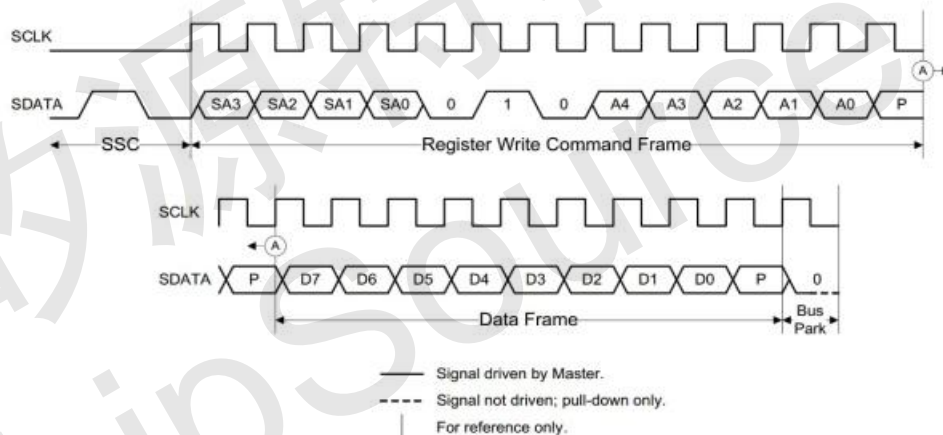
SCLK

SDATA SA3 SA2 SA1 SA0 0 1 0 A4 A3 A2 A1 A0 P

A

SSC

Register Write Command Frame

SCLK

A

SDATA P D7 D6 D5 D4 D3 D2 D1 D0 P 0

Data Frame

Bus Park

Signal driven by Master.

Signal not driven; pull-down only.

For reference only.